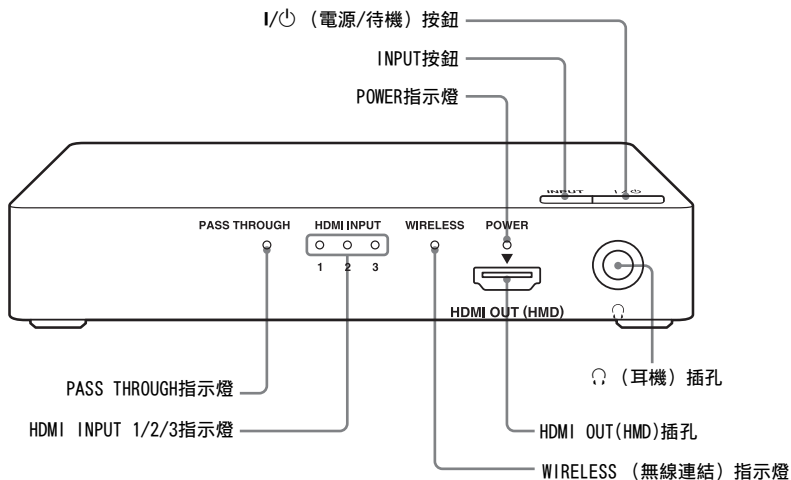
I/⏻（電源/待機）按鈕

INPUT按鈕

POWER指示燈

INPUT

I/⏻

PASS THROUGH

HDMI INPUT

1 2 3

WIRELESS

POWER

HDMI OUT (HMD)

PASS THROUGH指示燈

HDMI INPUT 1/2/3指示燈

（耳機）插孔

HDMI OUT(HMD)插孔

WIRELESS（無線連結）指示燈